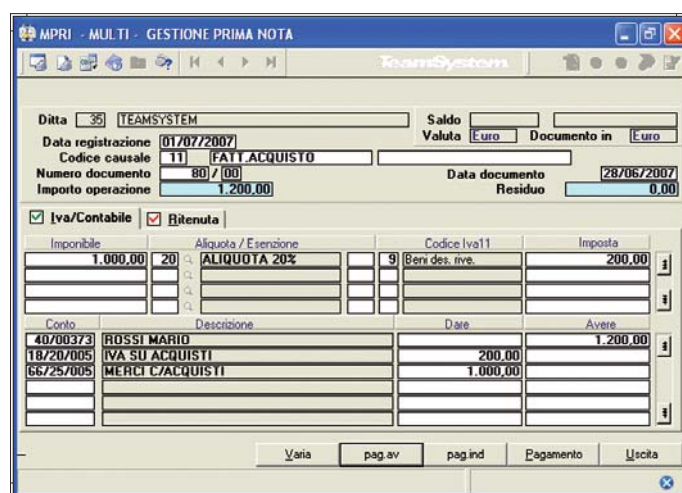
MPRI - MULTI - GESTIONE PRIMA NOTA

TeamSystem

Ditta 35 TEAMSYSTEM
Saldo
Valuta Euro Documento in Euro
Data registrazione 01/07/2007
Codice causale 11 FATT.ACQUISTO
Numero documento 80 / 00
Data documento 28/06/2007
Importo operazione 1.200,00
Residuo 0,00

Iva/Contabile
Ritenuta

| Imponibile | Aliquota / Esenzione | | Codice Iva11 | Imposta |
|---|---|---|---|---|
| 1.000,00 | 20 | ALIQUOTA 20% | 9 Beni des. rive. | 200,00 |

| Conto | Descrizione | Dare | Avere |
|---|---|---|---|
| 40/00373 | ROSSI MARIO | | 1.200,00 |
| 18/20/005 | IVA SU ACQUISTI | 200,00 | |
| 66/25/005 | MERCI C/ACQUISTI | 1.000,00 | |

Varia pag.av pag.ind Pagamento Uscita